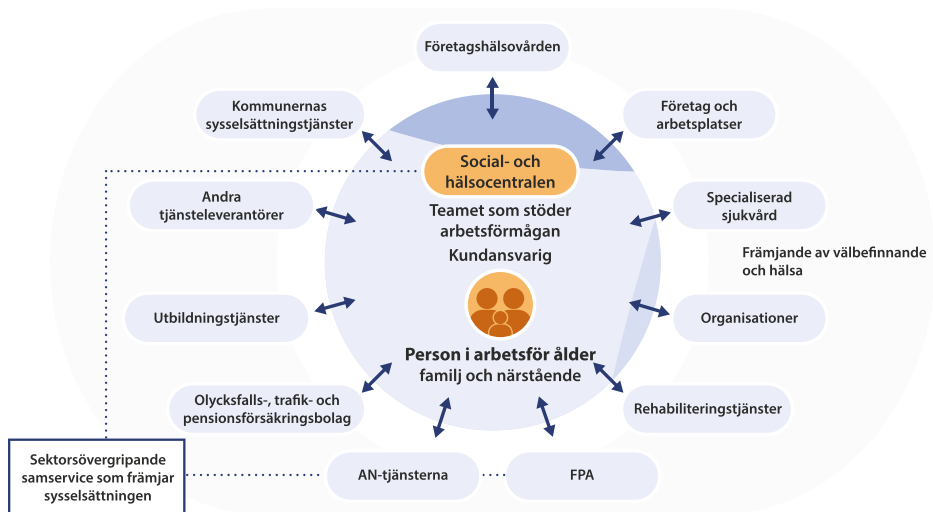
Företagshälsovården

Kommunernas sysselsättningstjänster

Företag och arbetsplatser

Social- och hälsocentralen

Teamet som stöder arbetsförmågan

Kundansvarig

Andra tjänsteleverantörer

Specialiserad sjukvård

Främjande av välbefinnande och hälsa

Utbildningstjänster

Organisationer

Person i arbetsför ålder

familj och närstående

Olycksfalls-, trafik- och pensionsförsäkringsbolag

Rehabiliteringstjänster

Sektorsövergripande samservice som främjar sysselsättningen

AN-tjänsterna

FPA